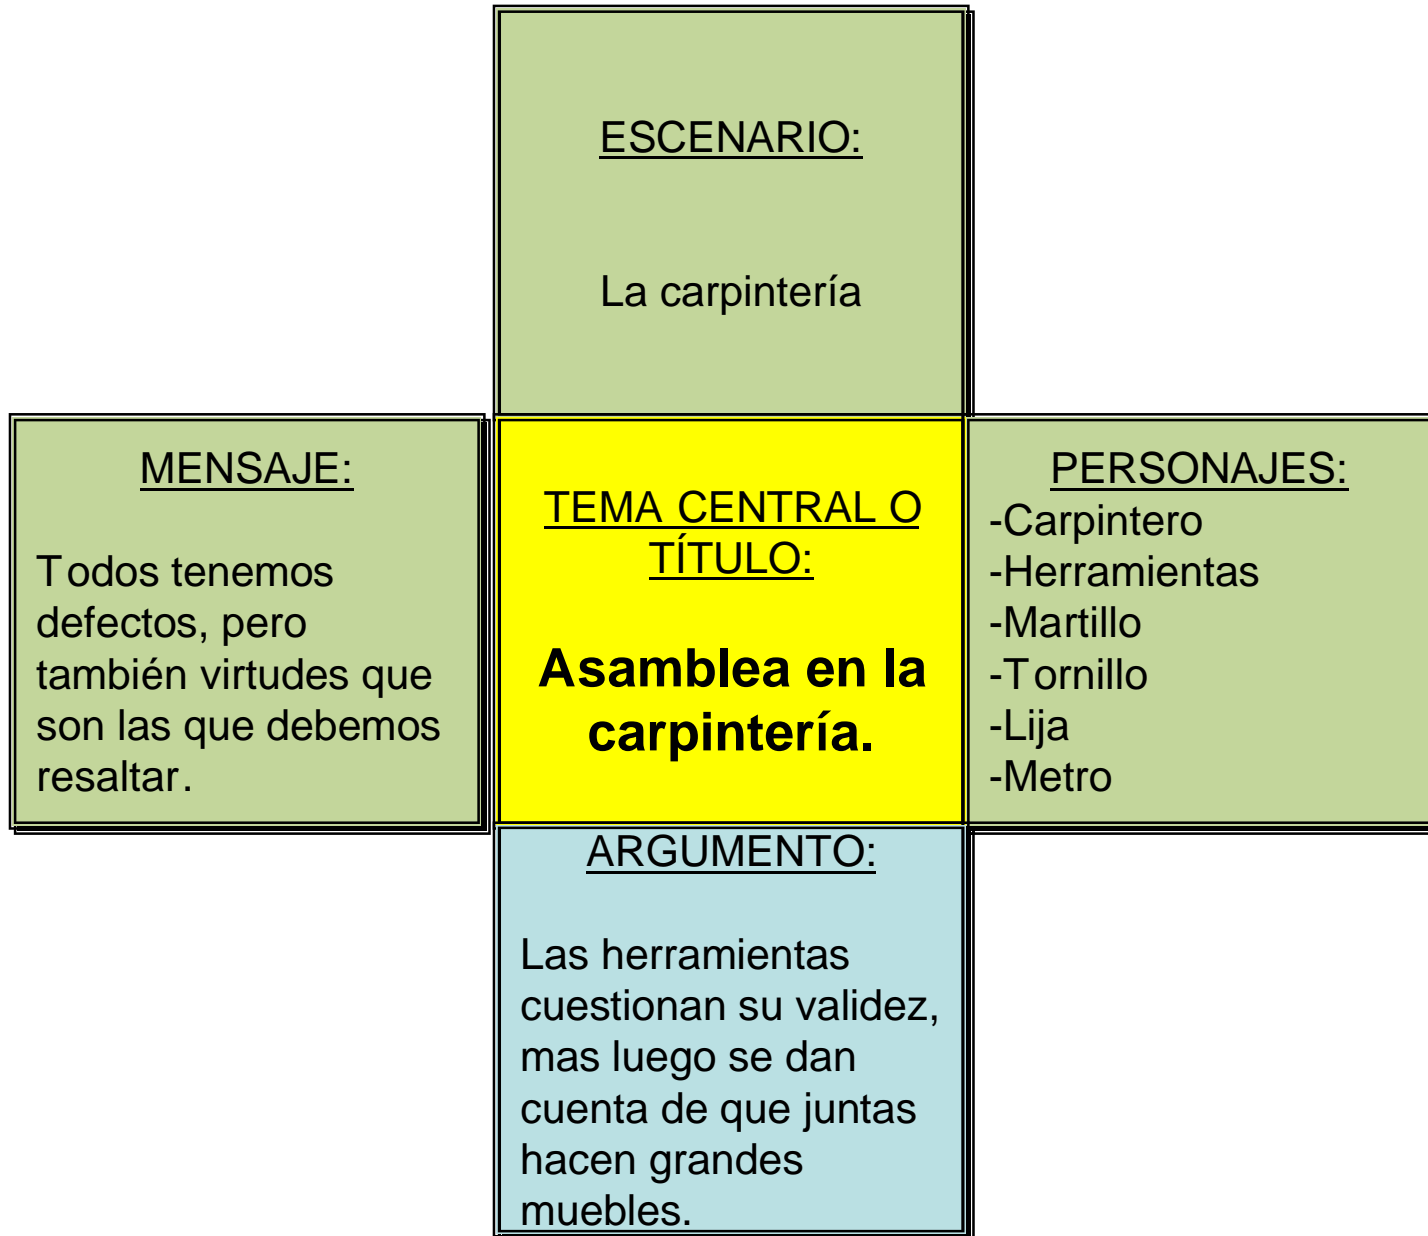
ESCENARIO:

La carpintería

MENSAJE:

Todos tenemos defectos, pero también virtudes que son las que debemos resaltar.

TEMA CENTRAL O TÍTULO:

**Asamblea en la carpintería.**

PERSONAJES:
-Carpintero
-Herramientas
-Martillo
-Tornillo
-Lija
-Metro

ARGUMENTO:

Las herramientas cuestionan su validez, mas luego se dan cuenta de que juntas hacen grandes muebles.